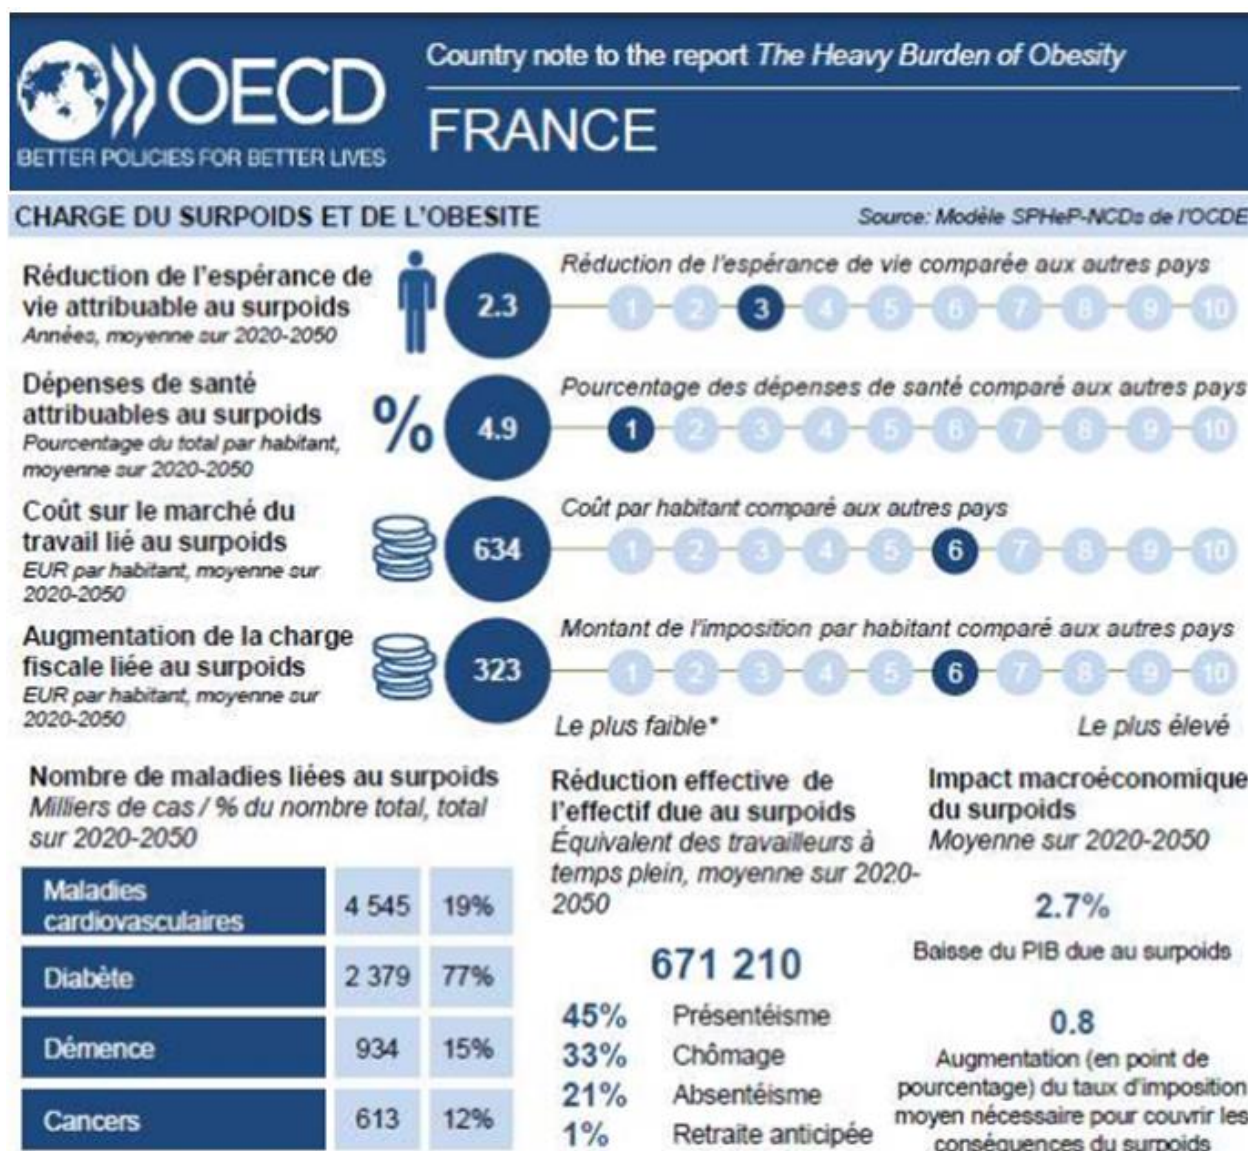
OECD
BETTER POLICIES FOR BETTER LIVES

Country note to the report *The Heavy Burden of Obesity*

FRANCE

CHARGE DU SURPOIDS ET DE L'OBESITE

Source: Modèle SPHeP-NCDs de l'OCDE

Réduction de l'espérance de vie attribuable au surpoids
Années, moyenne sur 2020-2050

2.3

Réduction de l'espérance de vie comparée aux autres pays

1 2 3 4 5 6 7 8 9 10

Dépenses de santé attribuables au surpoids
Pourcentage du total par habitant, moyenne sur 2020-2050

%

4.9

Pourcentage des dépenses de santé comparé aux autres pays

1 2 3 4 5 6 7 8 9 10

Coût sur le marché du travail lié au surpoids
EUR par habitant, moyenne sur 2020-2050

634

Coût par habitant comparé aux autres pays

1 2 3 4 5 6 7 8 9 10

Augmentation de la charge fiscale liée au surpoids
EUR par habitant, moyenne sur 2020-2050

323

Montant de l'imposition par habitant comparé aux autres pays

1 2 3 4 5 6 7 8 9 10

Le plus faible*

Le plus élevé

Nombre de maladies liées au surpoids
Milliers de cas / % du nombre total, total sur 2020-2050

| Maladies cardiovasculaires | 4 545 | 19% |
|---|---|---|
| Diabète | 2 379 | 77% |
| Démence | 934 | 15% |
| Cancers | 613 | 12% |

Réduction effective de l'effectif due au surpoids
Équivalent des travailleurs à temps plein, moyenne sur 2020-2050

671 210

45% Présentéisme
33% Chômage
21% Absentéisme
1% Retraite anticipée

Impact macroéconomique du surpoids
Moyenne sur 2020-2050

2.7%
Baisse du PIB due au surpoids

0.8
Augmentation (en point de pourcentage) du taux d'imposition moyen nécessaire pour couvrir les conséquences du surpoids